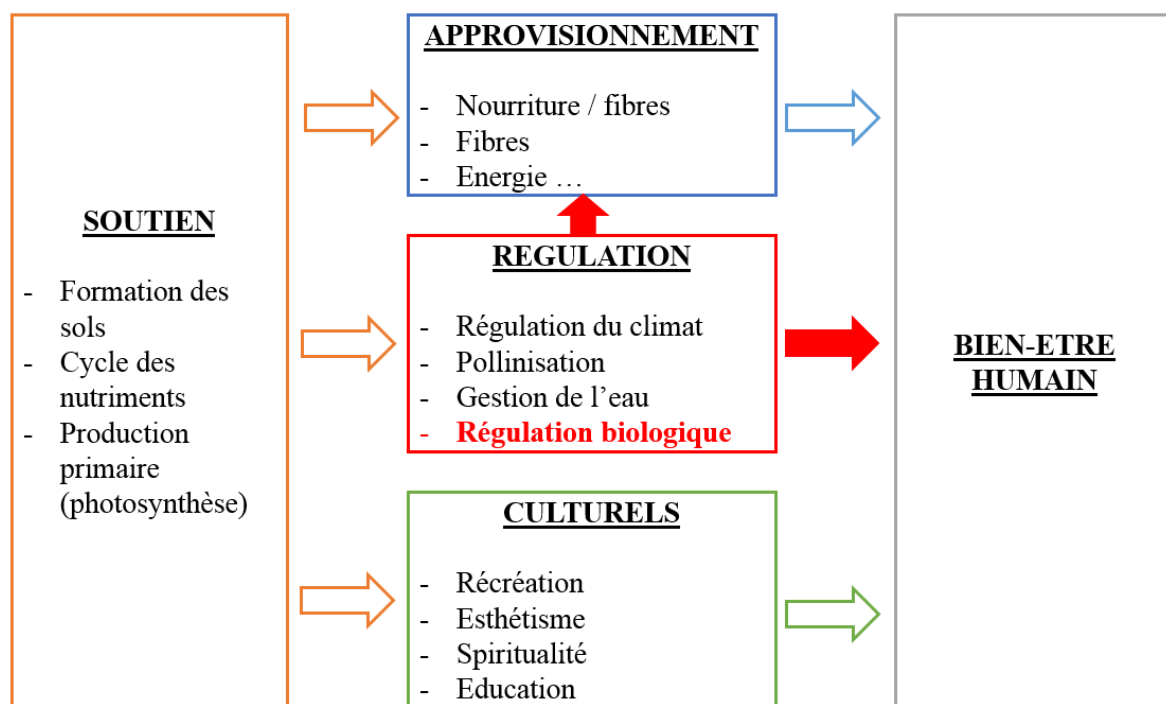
SOUTIEN

- Formation des sols
- Cycle des nutriments
- Production primaire (photosynthèse)

APPROVISIONNEMENT

- Nourriture / fibres
- Fibres
- Energie …

REGULATION

- Régulation du climat
- Pollinisation
- Gestion de l’eau
- Régulation biologique

CULTURELS

- Récréation
- Esthétisme
- Spiritualité
- Education

BIEN-ETRE HUMAIN